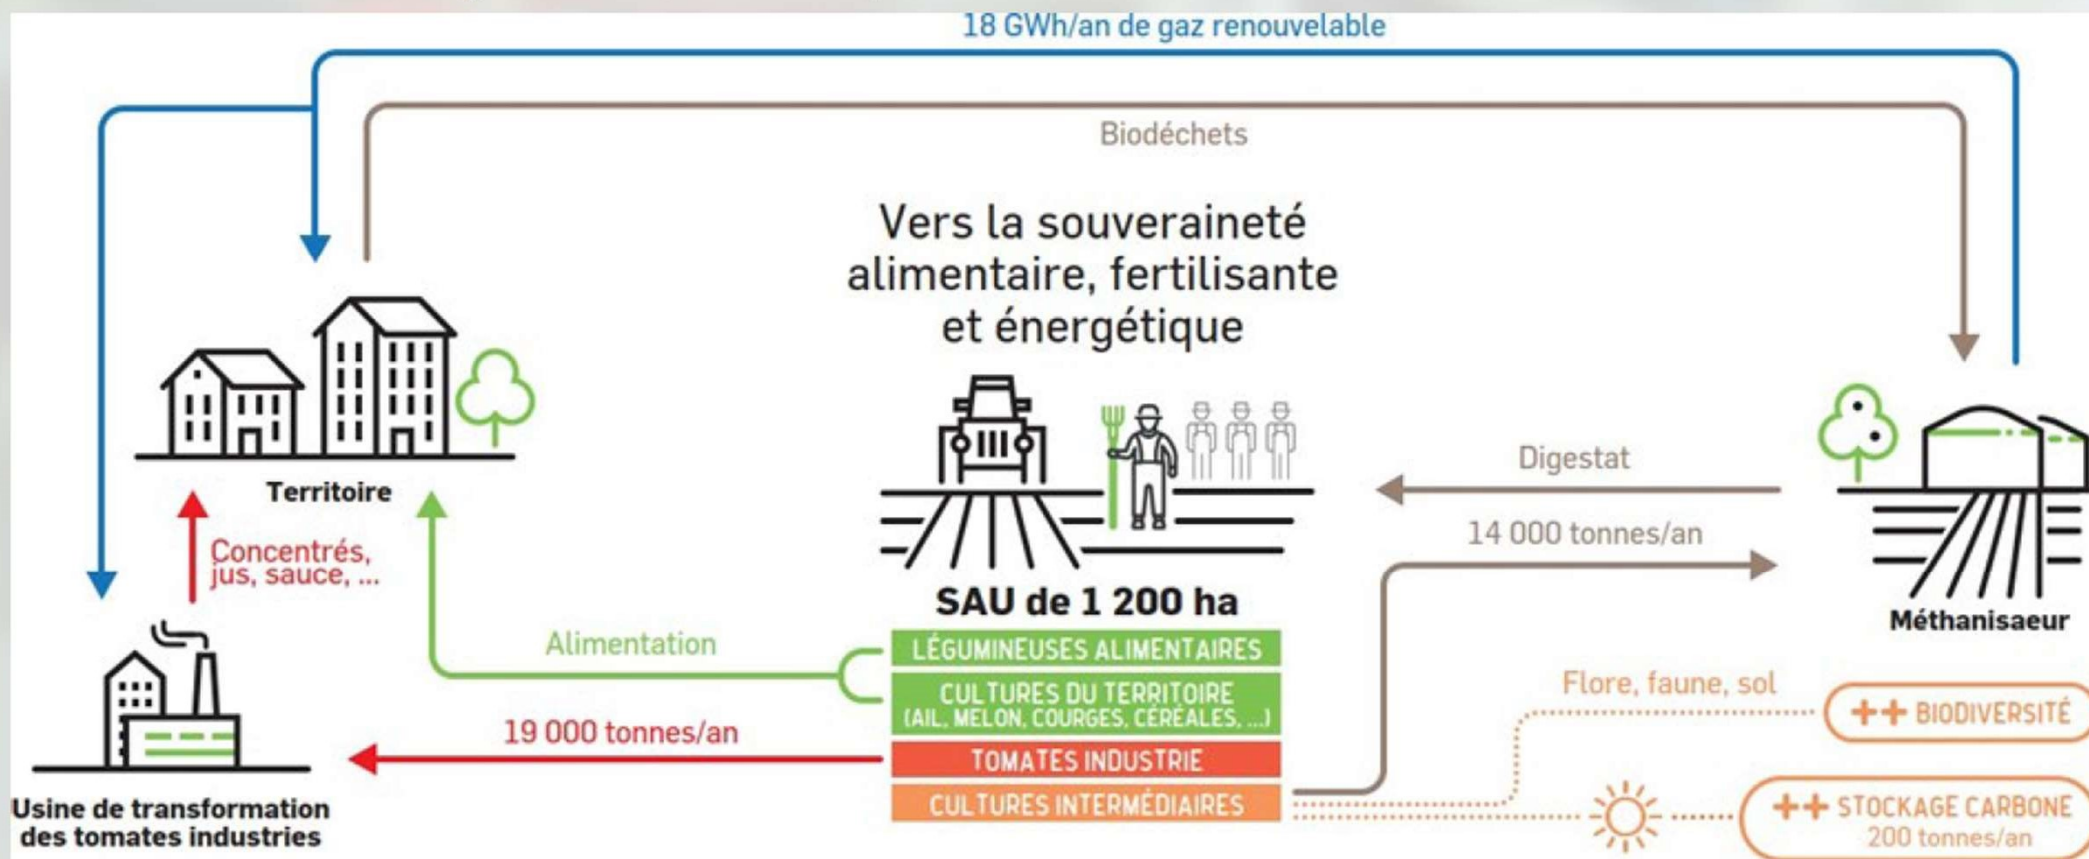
18 GWh/an de gaz renouvelable

Biodéchets

Vers la souveraineté alimentaire, fertilisante et énergétique

Territoire

Concentrés, jus, sauce, ...

Digestat

14 000 tonnes/an

Méthanisaeur

SAU de 1 200 ha

Alimentation

LÉGUMINEUSES ALIMENTAIRES

CULTURES DU TERRITOIRE (AIL, MELON, COURGES, CÉRÉALES, ...)

19 000 tonnes/an

TOMATES INDUSTRIE

CULTURES INTERMÉDIAIRES

Flore, faune, sol

++ BIODIVERSITÉ

++ STOCKAGE CARBONE 200 tonnes/an

Usine de transformation des tomates industries